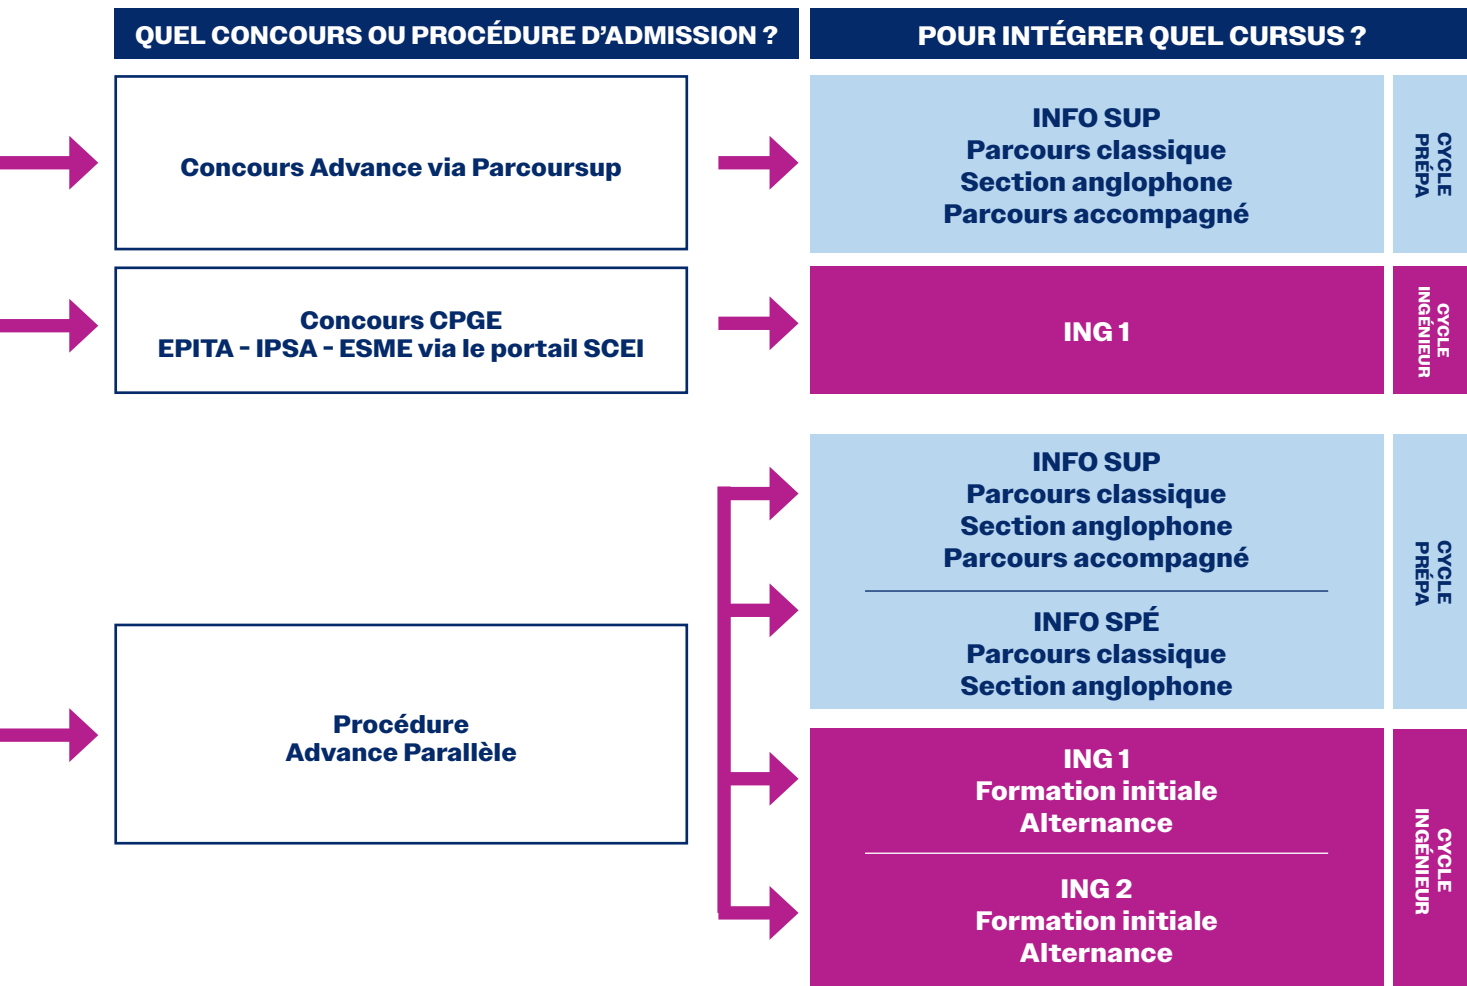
QUEL CONCOURS OU PROCÉDURE D'ADMISSION ?

POUR INTÉGRER QUEL CURSUS ?

Concours Advance via Parcoursup

INFO SUP
Parcours classique
Section anglophone
Parcours accompagné

CYCLE PRÉPA

Concours CPGE
EPITA - IPSA - ESME via le portail SCEI

ING 1

CYCLE INGÉNIEUR

Procédure
Advance Parallèle

INFO SUP
Parcours classique
Section anglophone
Parcours accompagné

INFO SPÉ
Parcours classique
Section anglophone

CYCLE PRÉPA

ING 1
Formation initiale
Alternance

ING 2
Formation initiale
Alternance

CYCLE INGÉNIEUR